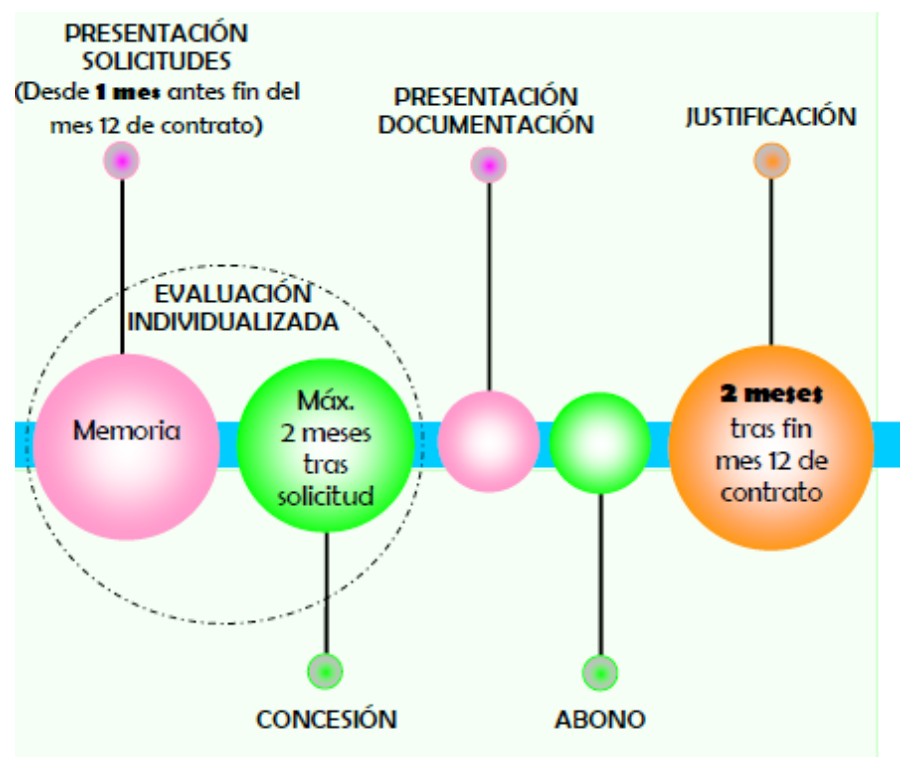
PRESENTACIÓN SOLICITUDES (Desde **1 mes** antes fin del mes 12 de contrato)

PRESENTACIÓN DOCUMENTACIÓN

JUSTIFICACIÓN

EVALUACIÓN INDIVIDUALIZADA

Memoria

Máx. 2 meses tras solicitud

**2 meses** tras fin mes 12 de contrato

CONCESIÓN

ABONO